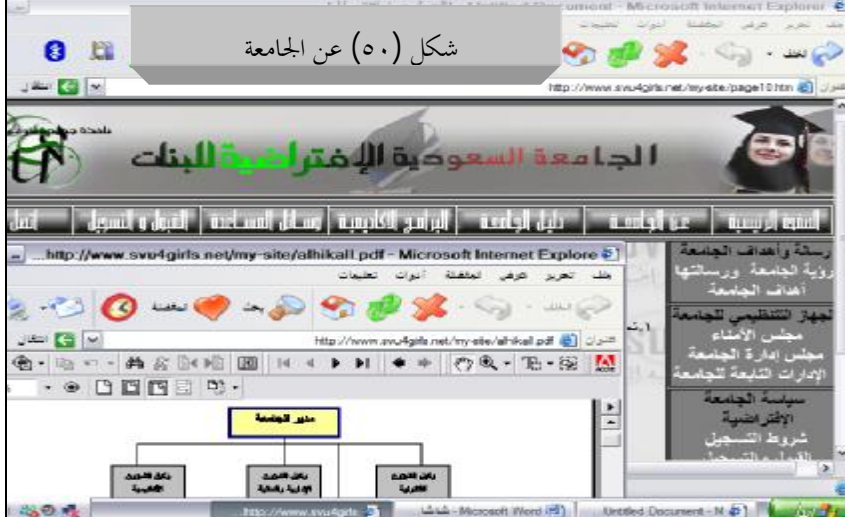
شكل (٥٠) عن الجامعة

ocument - Microsoft Internet Explorer

ملف تحرير عرض المفضلة أدوات تعليمات

الخلف

http://www.svu4girls.net/my-site/page10.htm

انتقال

الجامعة السعودية الإفتراضية للبنات

الصفحة الرئيسية | عن الجامعة | دليل الجامعة | البرامج الأكاديمية | وسائل المساعدة | القبول و التسجيل | اتصل

...http://www.svu4girls.net/my-site/alhikall.pdf - Microsoft Internet Explore

ملف تحرير عرض المفضلة أدوات تعليمات

الخلف بحث المفضلة

http://www.svu4girls.net/my-site/alhikall.pdf

انتقال

رسالة وأهداف الجامعة
رؤية الجامعة ورسالتها
أهداف الجامعة

الجهاز التنظيمي للجامعة
مجلس الأمناء
مجلس إدارة الجامعة
الإدارات التابعة للجامعة

سياسة الجامعة الافتراضية
شروط التسجيل

مدير الجامعة

http://www.svu4girls...

Microsoft Word

Untitled Document - N